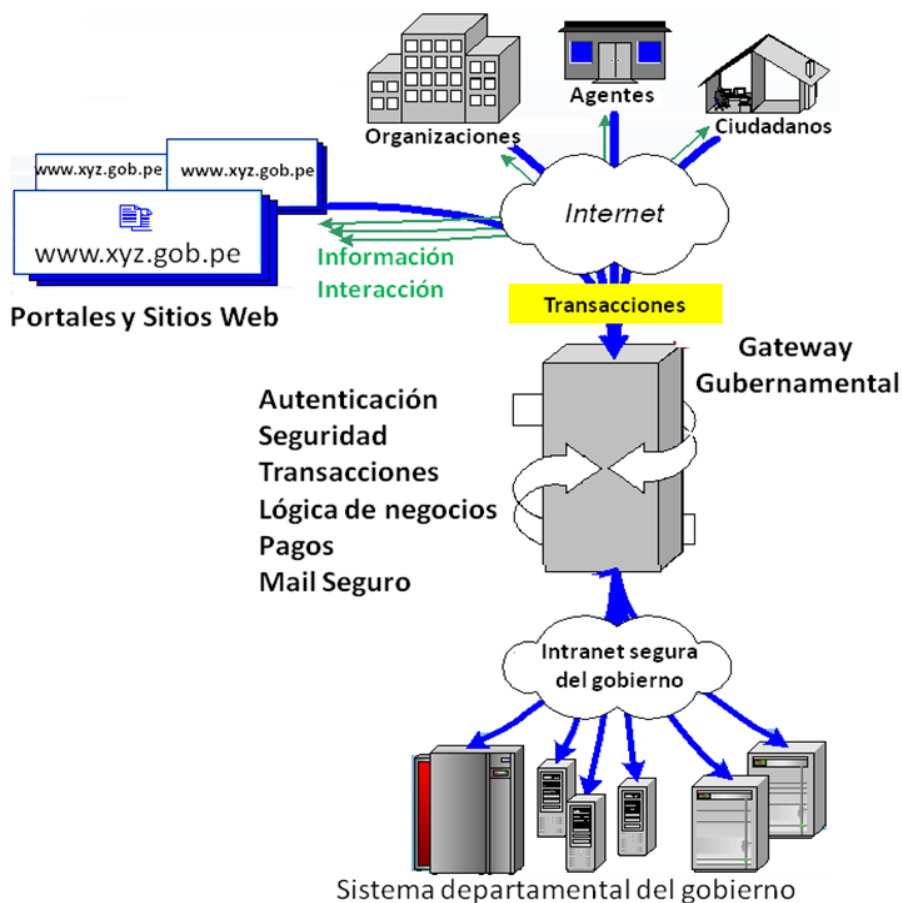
Organizaciones

Agentes

Ciudadanos

www.xyz.gob.pe

www.xyz.gob.pe

www.xyz.gob.pe

Internet

Información
Interacción

Portales y Sitios Web

Transacciones

Gateway
Gubernamental

Autenticación
Seguridad
Transacciones
Lógica de negocios
Pagos
Mail Seguro

Intranet segura
del gobierno

Sistema departamental del gobierno